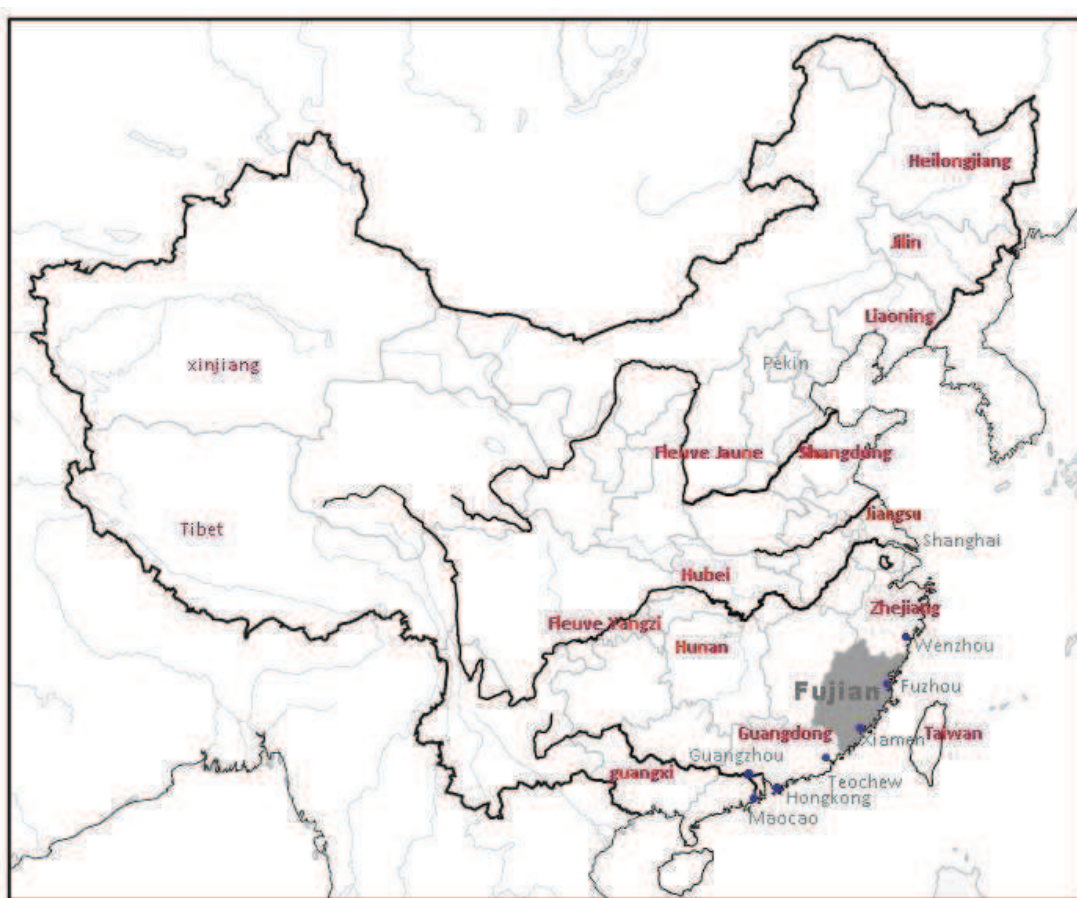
Heilongjiang
Jilin
Liaoning
xinjiang
Pekin
Fleuve Jaune
Shangdong
Tibet
Jiangsu
Shanghai
Hubei
Zhejiang
Fleuve Yangzi
Hunan
Wenzhou
Fujian
Fuzhou
Guangdong
Xiamen
Taiwan
Guangzhou
guangxi
Teochew
Hongkong
Maocao